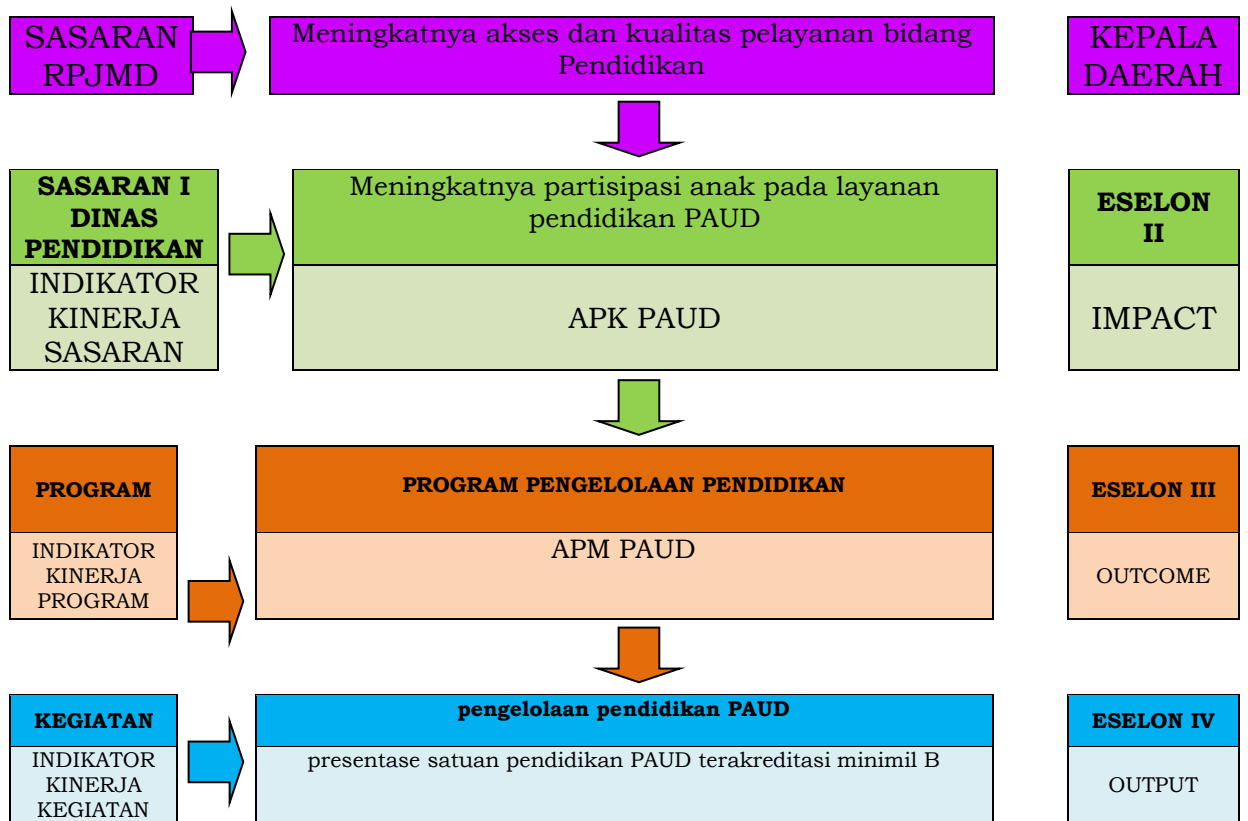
SASARAN RPJMD

Meningkatnya akses dan kualitas pelayanan bidang Pendidikan

KEPALA DAERAH

SASARAN I DINAS PENDIDIKAN

INDIKATOR KINERJA SASARAN

Meningkatnya partisipasi anak pada layanan pendidikan PAUD

APK PAUD

ESELON II

IMPACT

PROGRAM

INDIKATOR KINERJA PROGRAM

PROGRAM PENGELOLAAN PENDIDIKAN

APM PAUD

ESELON III

OUTCOME

KEGIATAN

INDIKATOR KINERJA KEGIATAN

pengelolaan pendidikan PAUD

presentase satuan pendidikan PAUD terakreditasi minimil B

ESELON IV

OUTPUT